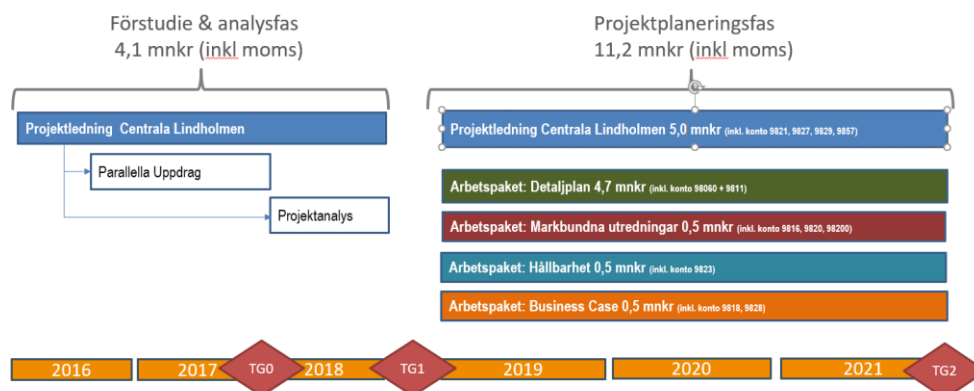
Förstudie & analysfas
4,1 mnkr (inkl moms)

Projektplaneringsfas
11,2 mnkr (inkl moms)

Projektledning Centrala Lindholmen

Parallella Uppdrag

Projektanalys

Projektledning Centrala Lindholmen 5,0 mnkr (inkl. konto 9821, 9827, 9829, 9857)

Arbetspaket: Detaljplan 4,7 mnkr (inkl. konto 98060 + 9811)

Arbetspaket: Markbundna utredningar 0,5 mnkr (inkl. konto 9816, 9820, 98200)

Arbetspaket: Hållbarhet 0,5 mnkr (inkl. konto 9823)

Arbetspaket: Business Case 0,5 mnkr (inkl. konto 9818, 9828)

2016

2017

TG0

2018

TG1

2019

2020

2021

TG2